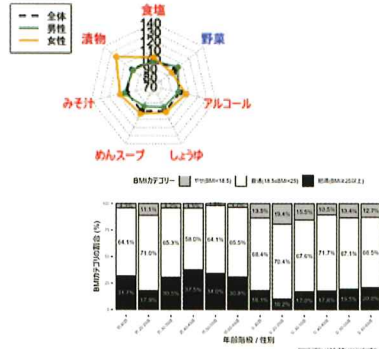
全体
男性
女性

食塩
140
130
120
110
100
90
80
70
野菜
アルコール
しょうゆ
めんスープ
みそ汁
漬物

BMIカテゴリー
やせ(BMI<18.5)
普通(18.5≤BMI<25)
肥満(BMI≥25以上)

BMIカテゴリの割合(%)
100
75
50
25
0

11.1%
64.1%
71.0%
65.3%
58.0%
64.1%
65.5%
13.5%
15.4%
15.5%
12.5%
13.4%
12.7%
68.4%
70.4%
67.6%
71.7%
67.1%
66.5%
21.1%
17.8%
27.5%
19.8%
16.2%
17.6%
15.5%

年齢階級 / 性別